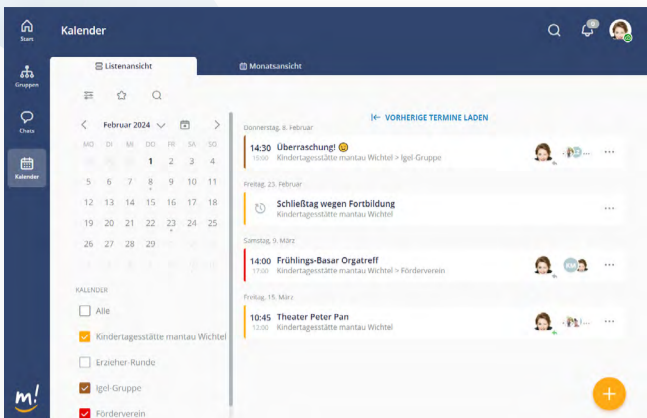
Start

Gruppen

Chats

Kalender

Kalender

0

Listenansicht

Monatsansicht

Februar 2024

| MO | DI | MI | DO | FR | SA | SO |
|---|---|---|---|---|---|---|
| 29 | 30 | 31 | 1 | 2 | 3 | 4 |
| 5 | 6 | 7 | 8 | 9 | 10 | 11 |
| 12 | 13 | 14 | 15 | 16 | 17 | 18 |
| 19 | 20 | 21 | 22 | 23 | 24 | 25 |
| 26 | 27 | 28 | 29 | 1 | 2 | 3 |
| 4 | 5 | 6 | 7 | 8 | 9 | 10 |

KALENDER

Alle

Kindertagesstätte mantau Wichtel

Erzieher-Runde

Igel-Gruppe

Förderverein

VORHERIGE TERMINE LADEN

Donnerstag, 8. Februar

14:30 Überraschung! 😊
15:00 Kindertagesstätte mantau Wichtel > Igel Gruppe

Freitag, 23. Februar

Schließtag wegen Fortbildung
Kindertagesstätte mantau Wichtel

Samstag, 9. März

14:00 Frühlings-Basar Orgatreff
17:00 Kindertagesstätte mantau Wichtel > Förderverein

Freitag, 15. März

10:45 Theater Peter Pan
12:00 Kindertagesstätte mantau Wichtel

m!